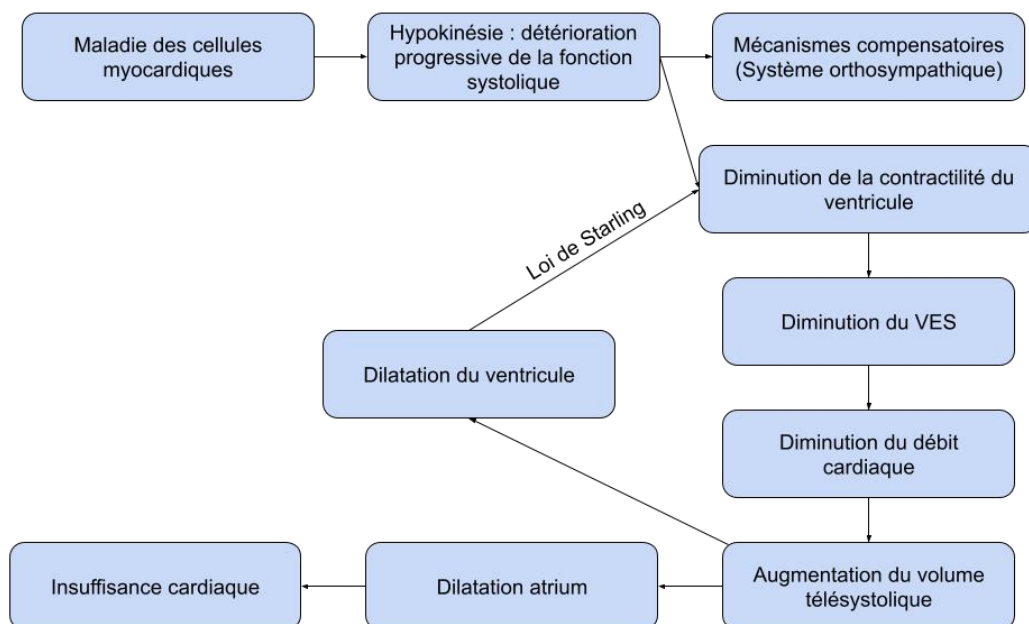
Maladie des cellules myocardiques

Hypokinésie : détérioration progressive de la fonction systolique

Mécanismes compensatoires (Système orthosympathique)

Diminution de la contractilité du ventricule

Loi de Starling

Diminution du VES

Dilatation du ventricule

Diminution du débit cardiaque

Augmentation du volume télésystolique

Dilatation atrium

Insuffisance cardiaque